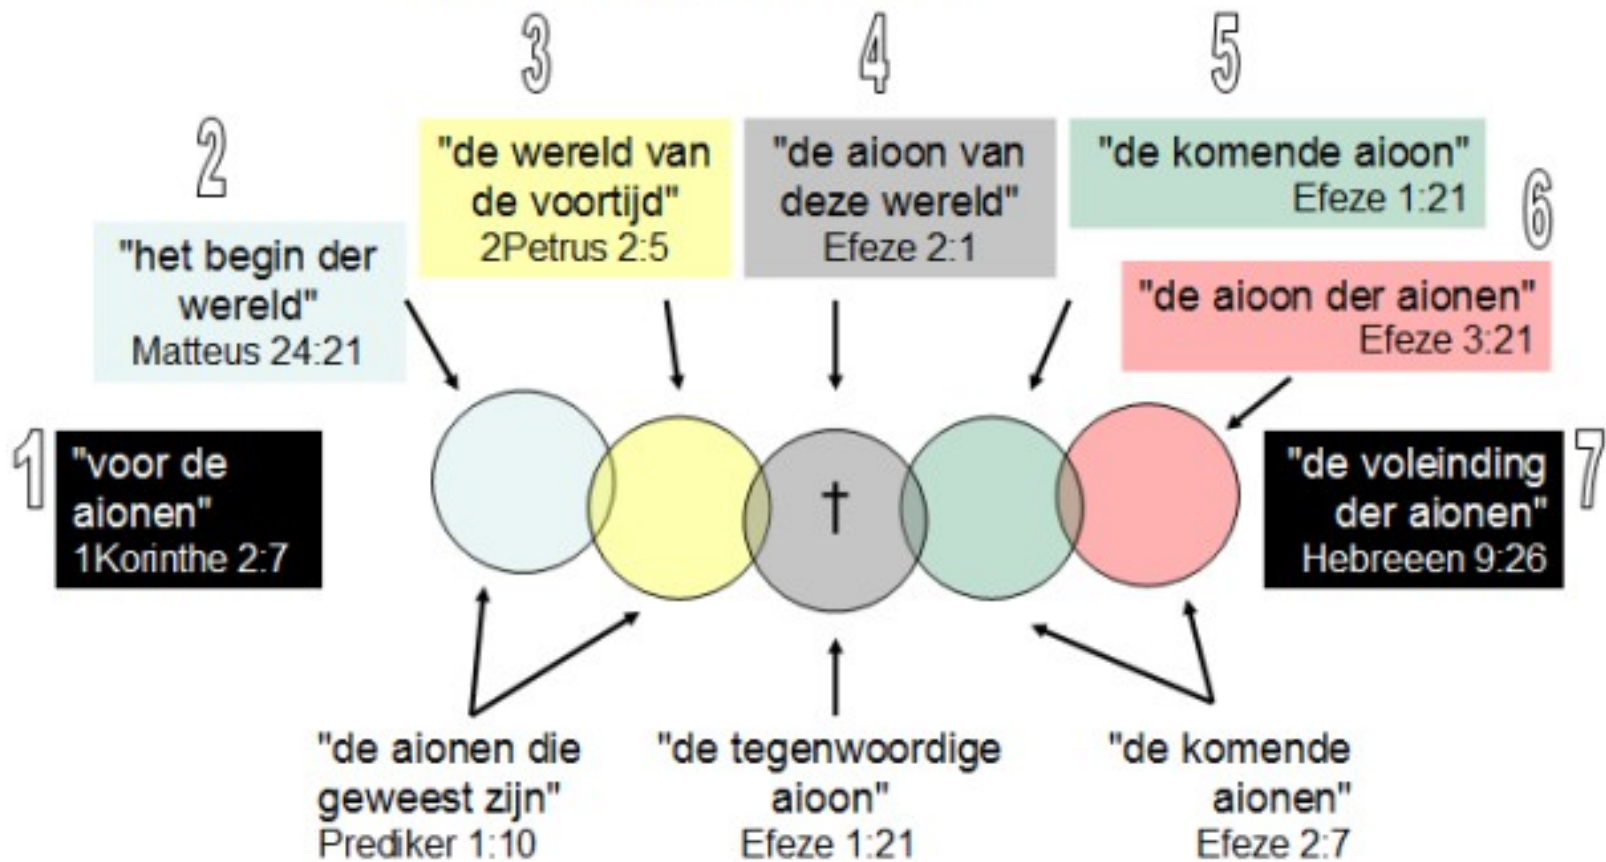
1
"voor de aionen"
1Korinthe 2:7

2
"het begin der wereld"
Matteus 24:21

3
"de wereld van de voortijd"
2Petrus 2:5

4
"de aioon van deze wereld"
Efeze 2:1

5
"de komende aioon"
Efeze 1:21

6
"de aioon der aionen"
Efeze 3:21

7
"de voleinding der aionen"
Hebreeen 9:26

†

"de aionen die geweest zijn"
Prediker 1:10

"de tegenwoordige aioon"
Efeze 1:21

"de komende aionen"
Efeze 2:7